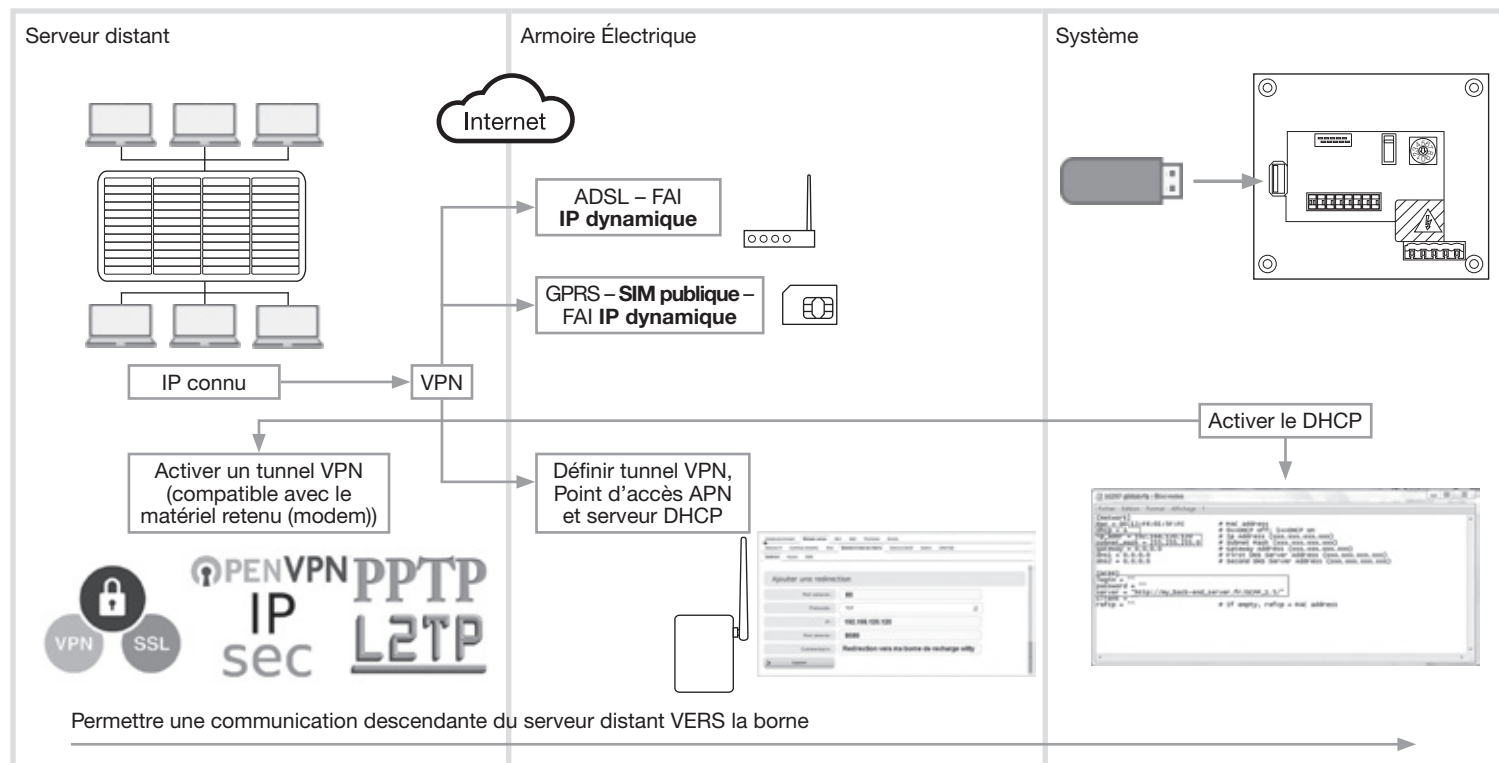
Serveur distant

Armoire Électrique

Système

Internet

ADSL – FAI
**IP dynamique**

GPRS – **SIM publique** – FAI **IP dynamique**

IP connu

VPN

Activer le DHCP

Activer un tunnel VPN (compatible avec le matériel retenu (modem))

Définir tunnel VPN, Point d'accès APN et serveur DHCP

OPENVPN
IP
sec
PPTP
L2TP

VPN
SSL

Ajouter une redirection

80

192.168.120.120

8080

Redirection vers ma borne de recharge witty

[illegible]

Permettre une communication descendante du serveur distant VERS la borne